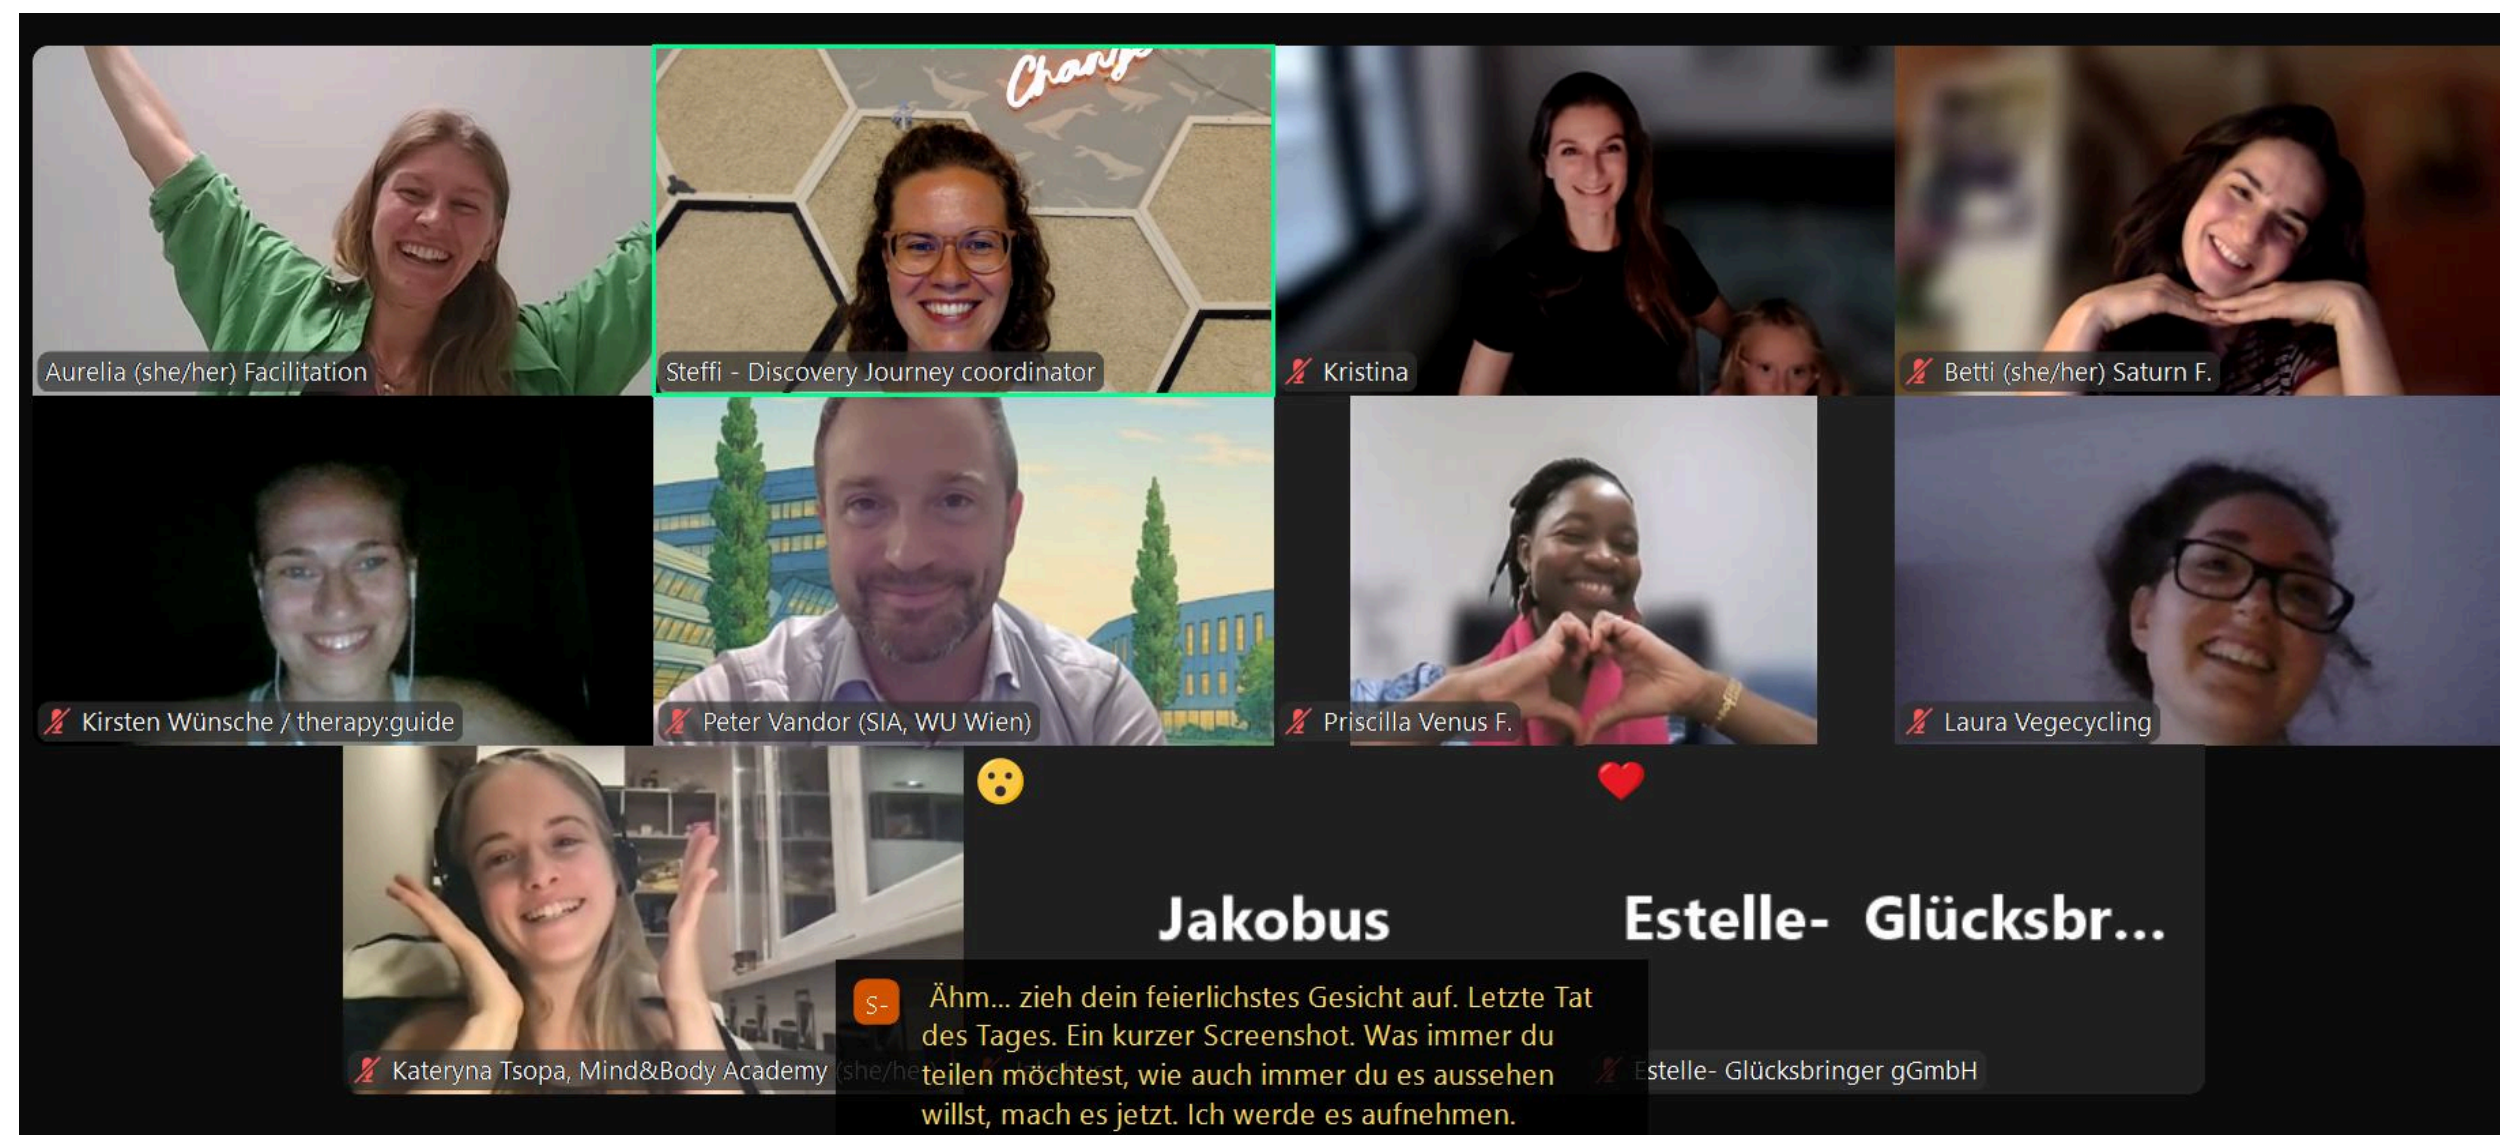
Change

Aurelia (she/her) Facilitation

Steffi - Discovery Journey coordinator

Kristina

Betti (she/her) Saturn F.

Kirsten Wünsche / therapy:guide

Peter Vandor (SIA, WU Wien)

Priscilla Venus F.

Laura Vegecycling

Kateryna Tsopa, Mind&Body Academy (she/he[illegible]

Jakobus

Estelle- Glücksbr...

Estelle- Glücksbringer gGmbH

S-

Ähm... zieh dein feierlichstes Gesicht auf. Letzte Tat des Tages. Ein kurzer Screenshot. Was immer du teilen möchtest, wie auch immer du es aussehen willst, mach es jetzt. Ich werde es aufnehmen.